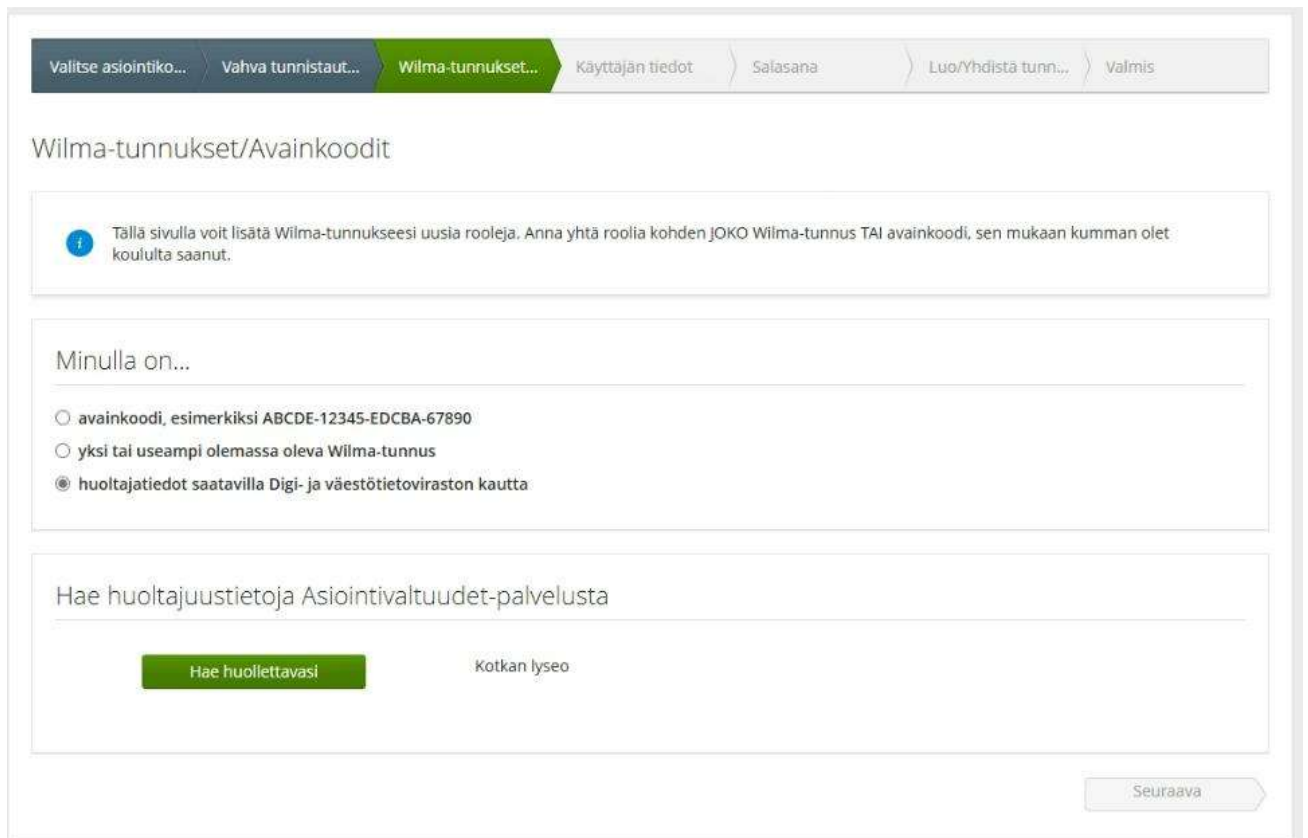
Valitse asiointiko... Vahva tunnistaut... Wilma-tunnukset... Käyttäjän tiedot Salasana Luo/Yhdistä tunn... Valmis

Wilma-tunnukset/Avainkoodit

Tällä sivulla voit lisätä Wilma-tunnukseesi uusia rooleja. Anna yhtä roolia kohden JOKO Wilma-tunnus TAI avainkoodi, sen mukaan kumman olet koululta saanut.

Minulla on...

avainkoodi, esimerkiksi ABCDE-12345-EDCBA-67890

yksi tai useampi olemassa oleva Wilma-tunnus

huoltajatiedot saatavilla Digi- ja väestötietoviraston kautta

Hae huoltajuustietoja Asiointivaltuudet-palvelusta

Hae huollettavasi

Kotkan lyseo

Seuraava